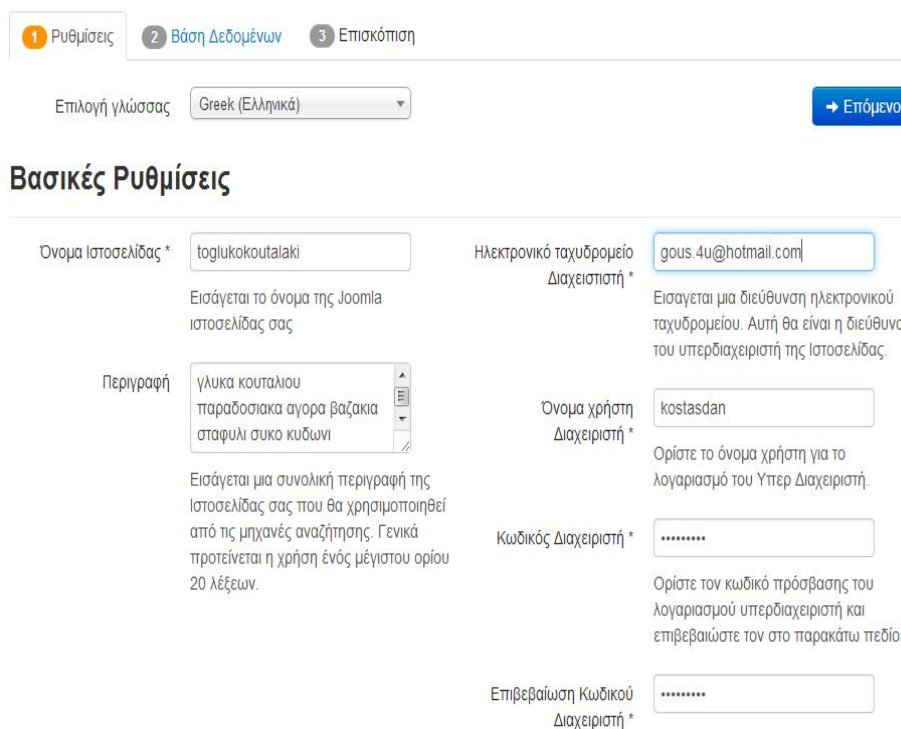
1 Ρυθμίσεις 2 Βάση Δεδομένων 3 Επισκόπιση

Επιλογή γλώσσας Greek (Ελληνικά)

→ Επόμενο

Βασικές Ρυθμίσεις

Όνομα Ιστοσελίδας * toglukokoutalaki

Εισάγεται το όνομα της Joomla ιστοσελίδας σας

Περιγραφή γλυκα κουταλιου παραδοσιακα αγορα βαζακια σταφυλι συκο κυδωνι

Εισάγεται μια συνολική περιγραφή της Ιστοσελίδας σας που θα χρησιμοποιηθεί από τις μηχανές αναζήτησης. Γενικά προτείνεται η χρήση ένός μέγιστου ορίου 20 λέξεων.

Ηλεκτρονικό ταχυδρομείο Διαχειστιστή * gous.4u@hotmail.com

Εισαγεται μια διεύθυνση ηλεκτρονικού ταχυδρομείου. Αυτή θα είναι η διεύθυνσ του υπερδιαχειριστή της Ιστοσελίδας.

Όνομα χρήστη Διαχειριστή * kostasdan

Ορίστε το όνομα χρήστη για το λογαριασμό του Υπερ Διαχειριστή.

Κωδικός Διαχειριστή * •••••••••

Ορίστε τον κωδικό πρόσβασης του λογαριασμού υπερδιαχειριστή και επιβεβαιώστε τον στο παρακάτω πεδίο

Επιβεβαίωση Κωδικού Διαχειριστή * •••••••••